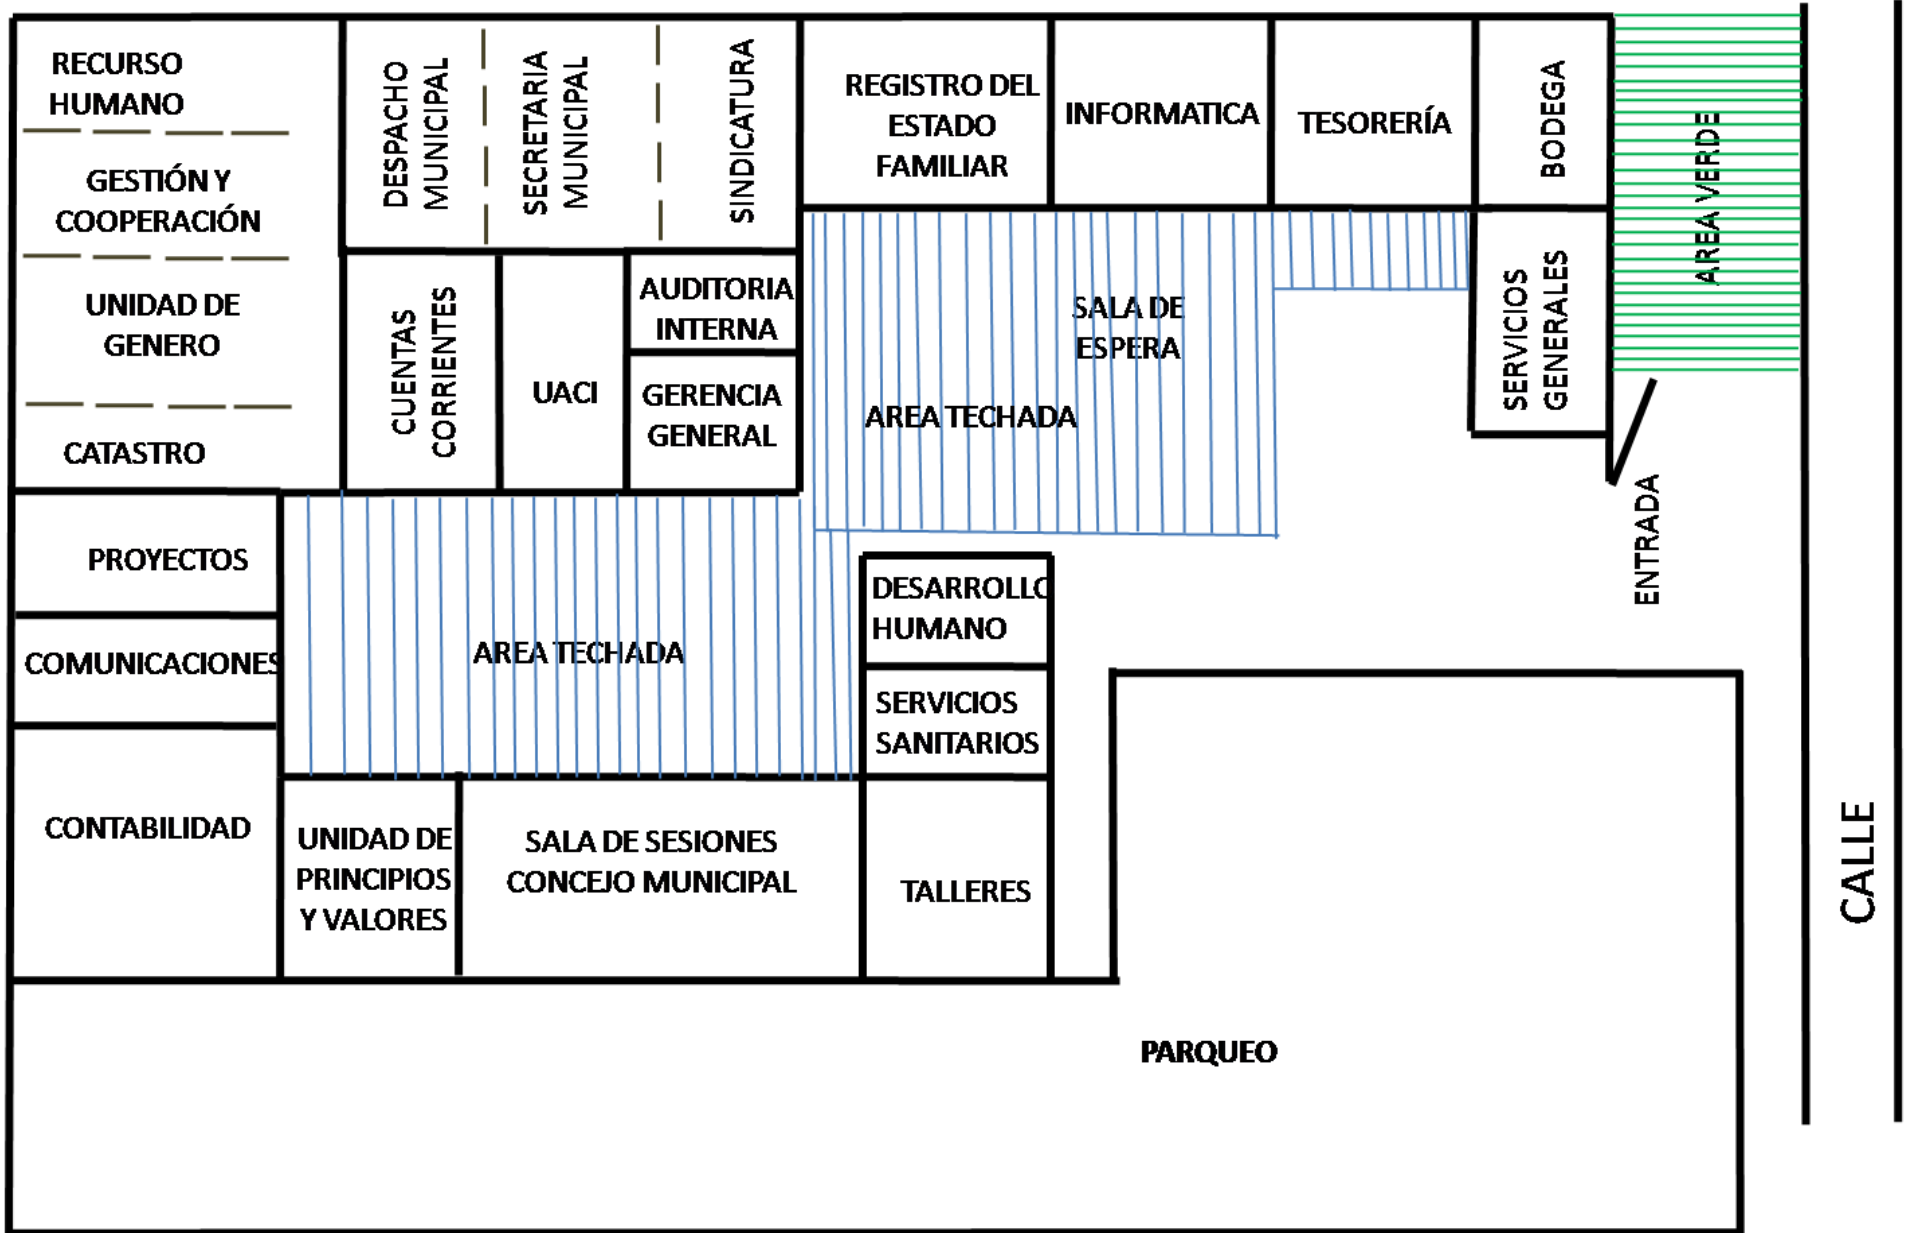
RECURSO HUMANO

GESTIÓN Y COOPERACIÓN

UNIDAD DE GENERO

CATASTRO

DESPACHO MUNICIPAL

SECRETARIA MUNICIPAL

SINDICATURA

REGISTRO DEL ESTADO FAMILIAR

INFORMATICA

TESORERÍA

BODEGA

AREA VERDE

CUENTAS CORRIENTES

UACI

AUDITORIA INTERNA

GERENCIA GENERAL

SALA DE ESPERA

AREA TECHADA

SERVICIOS GENERALES

ENTRADA

PROYECTOS

COMUNICACIONES

AREA TECHADA

DESARROLLO HUMANO

SERVICIOS SANITARIOS

CONTABILIDAD

UNIDAD DE PRINCIPIOS Y VALORES

SALA DE SESIONES CONCEJO MUNICIPAL

TALLERES

CALLE

PARQUEO